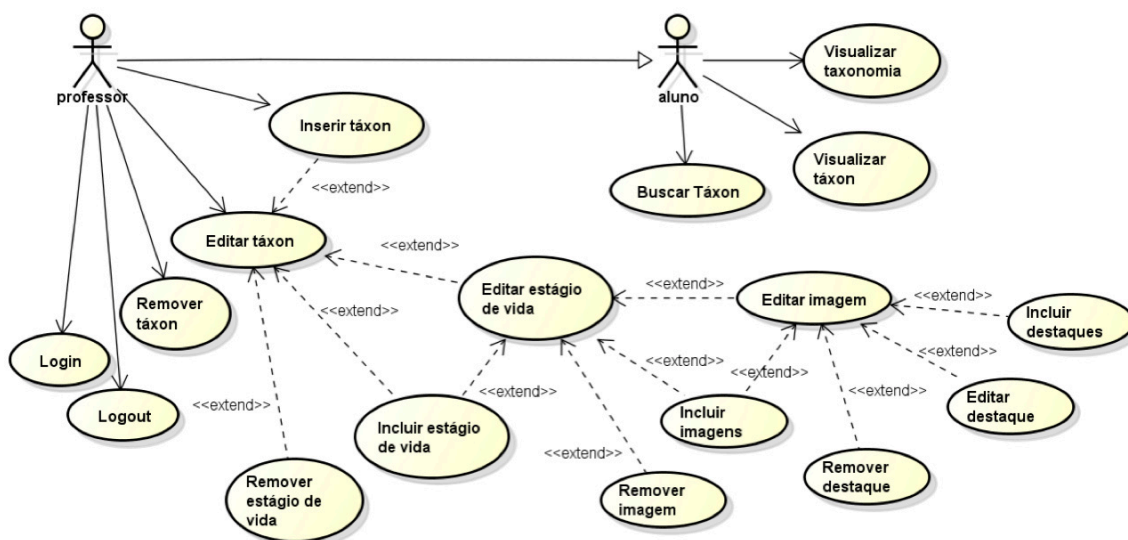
professor

aluno

Visualizar taxonomia

Visualizar táxon

Buscar Táxon

Inserir táxon

<<extend>>

Editar táxon

<<extend>>

Remover táxon

Login

Logout

<<extend>>

<<extend>>

Editar estágio de vida

<<extend>>

Editar imagem

<<extend>>

Incluir destaques

<<extend>>

Editar destaque

<<extend>>

<<extend>>

<<extend>>

<<extend>>

Incluir estágio de vida

Incluir imagens

Remover destaque

<<extend>>

Remover imagem

Remover estágio de vida